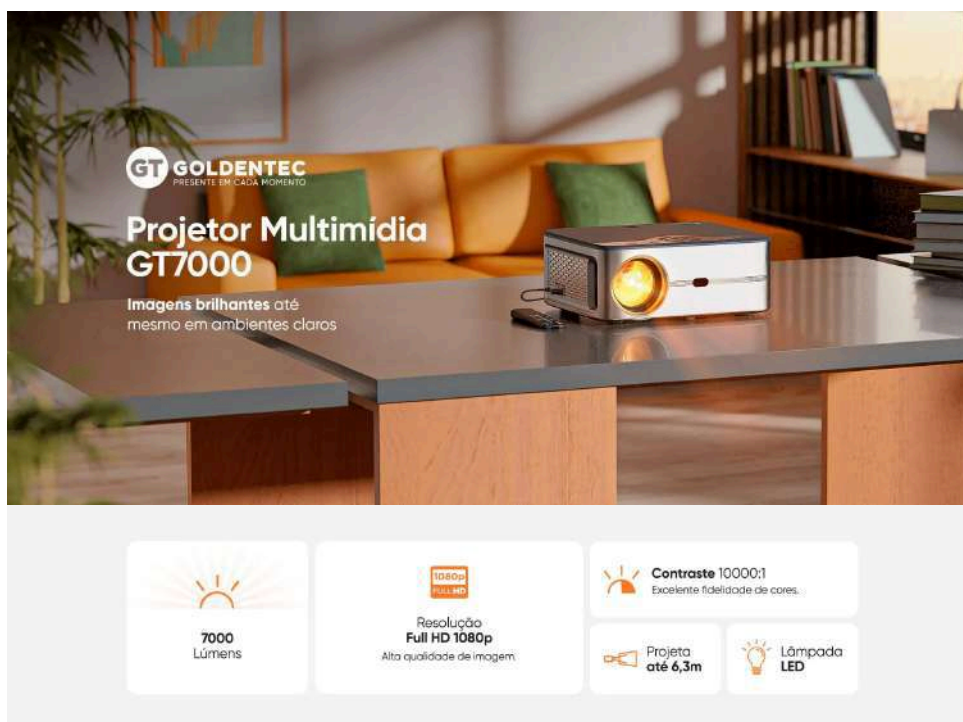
GT GOLDENTEC
PRESENTE EM CADA MOMENTO

Projetor Multimídia GT7000

Imagens brilhantes até mesmo em ambientes claros

7000 Lúmens

1080p FULL HD

Resolução Full HD 1080p
Alta qualidade de imagem.

Contraste 10000:1
Excelente fidelidade de cores.

Projeta até 6,3m

Lâmpada LED